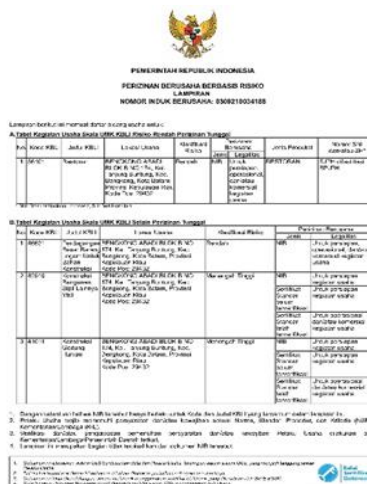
PEMERINTAH REPUBLIK INDONESIA

PERIZINAN BERUSAHA BERBASIS RISIKO
LAMPIRAN
NOMOR INDUK BERUSAHA: 8309210034185

Lampiran berikut ini memuat daftar bidang usaha anda:

A. Tabel Kegiatan Usaha Skala UMK KBLI Risiko Rendah Perizinan Tunggal

| No. | Kode KBLI | Judul KBLI | Lokasi Usaha | Klasifikasi Risiko | Perizinan Berusaha Jenis | Perizinan Berusaha Legalitas | Jenis Persetujuan | Nomor SNI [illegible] |
|---|---|---|---|---|---|---|---|---|
| 1 | 56101 | Restoran | PERUMAHAN ASABRI BLOK B NO. 674, Kel. Tanjung Bunting, Kec. Bengkong, Kota Batam, Provinsi Kepulauan Riau, Kode Pos: 29432 | Rendah | NIB | Untuk persiapan, operasional, dan/atau komersial kegiatan usaha | PERNYATAAN | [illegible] |

B. Tabel Kegiatan Usaha Skala UMK KBLI Selain Perizinan Tunggal

| No. | Kode KBLI | Judul KBLI | Lokasi Usaha | Klasifikasi Risiko | Perizinan Berusaha Jenis | Perizinan Berusaha Legalitas |
|---|---|---|---|---|---|---|
| 1 | 46691 | Perdagangan Besar Bahan Logam dan Barang dari Logam untuk Konstruksi | PERUMAHAN ASABRI BLOK B NO. 674, Kel. Tanjung Bunting, Kec. Bengkong, Kota Batam, Provinsi Kepulauan Riau, Kode Pos: 29432 | Rendah | NIB | Untuk persiapan, operasional, dan/atau komersial kegiatan usaha |
| 2 | 43219 | Konstruksi Gedung Lainnya | PERUMAHAN ASABRI BLOK B NO. 674, Kel. Tanjung Bunting, Kec. Bengkong, Kota Batam, Provinsi Kepulauan Riau, Kode Pos: 29432 | Menengah Tinggi | NIB | Untuk persiapan kegiatan usaha |
| | | | | | Sertifikat Standar belum terverifikasi | Untuk operasional dan/atau komersial kegiatan usaha |
| 3 | 41011 | Konstruksi Gedung Hunian | PERUMAHAN ASABRI BLOK B NO. 674, Kel. Tanjung Bunting, Kec. Bengkong, Kota Batam, Provinsi Kepulauan Riau, Kode Pos: 29432 | Menengah Tinggi | NIB | Untuk persiapan kegiatan usaha |
| | | | | | Sertifikat Standar belum terverifikasi | Untuk operasional dan/atau komersial kegiatan usaha |

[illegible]